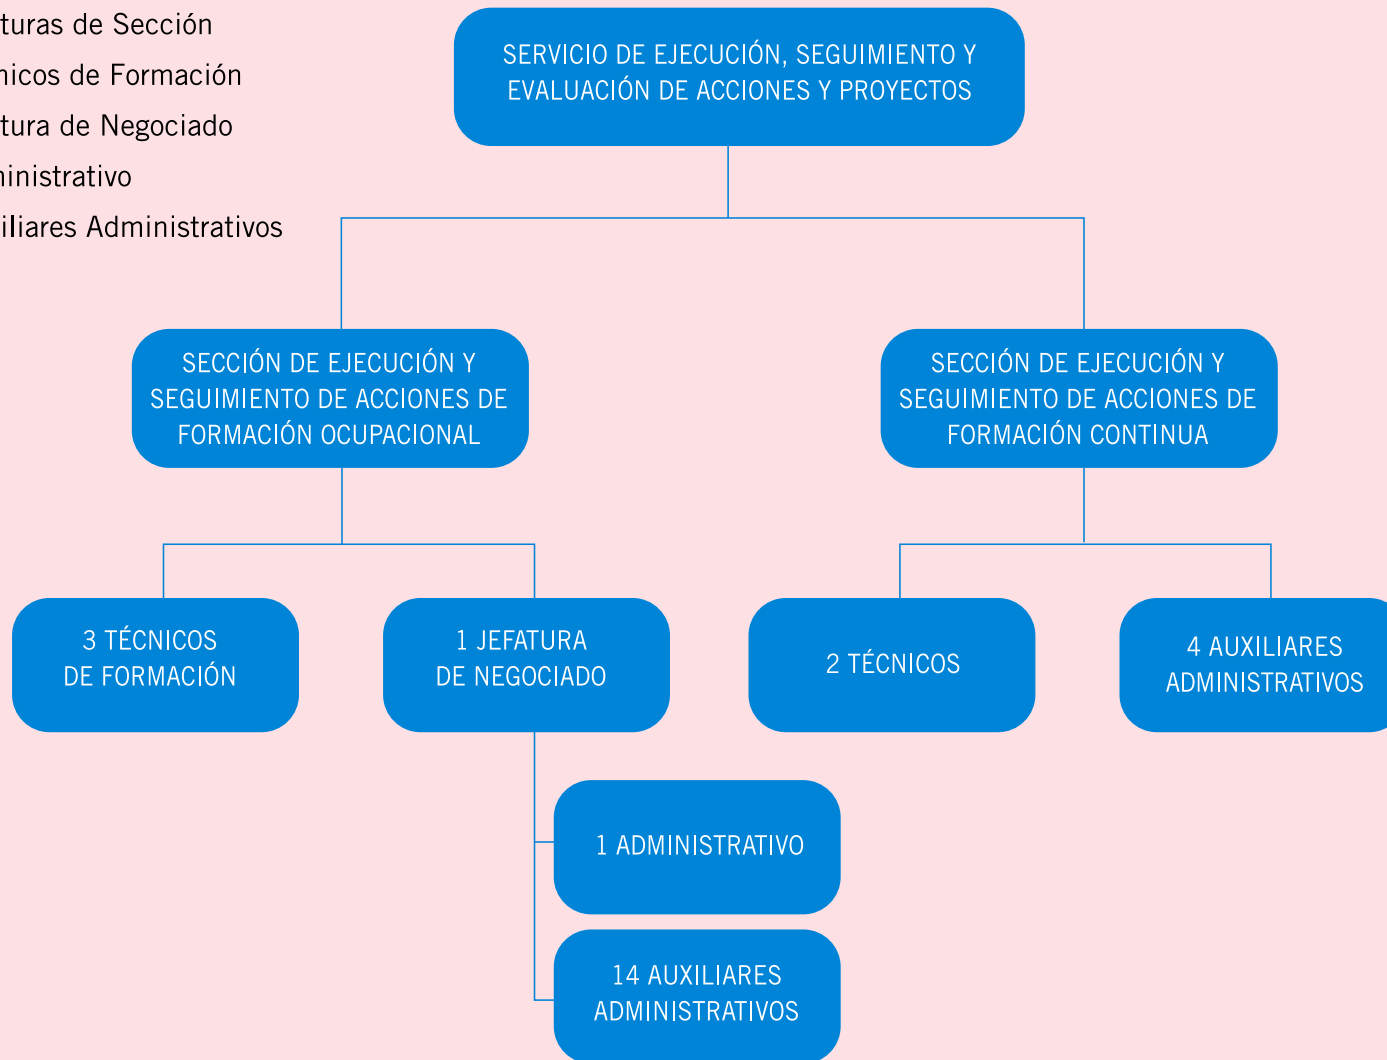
turas de Sección
nicos de Formación
tura de Negociado
ninistrativo
iliares Administrativos

SERVICIO DE EJECUCIÓN, SEGUIMIENTO Y EVALUACIÓN DE ACCIONES Y PROYECTOS

SECCIÓN DE EJECUCIÓN Y SEGUIMIENTO DE ACCIONES DE FORMACIÓN OCUPACIONAL

SECCIÓN DE EJECUCIÓN Y SEGUIMIENTO DE ACCIONES DE FORMACIÓN CONTINUA

3 TÉCNICOS DE FORMACIÓN

1 JEFATURA DE NEGOCIADO

2 TÉCNICOS

4 AUXILIARES ADMINISTRATIVOS

1 ADMINISTRATIVO

14 AUXILIARES ADMINISTRATIVOS